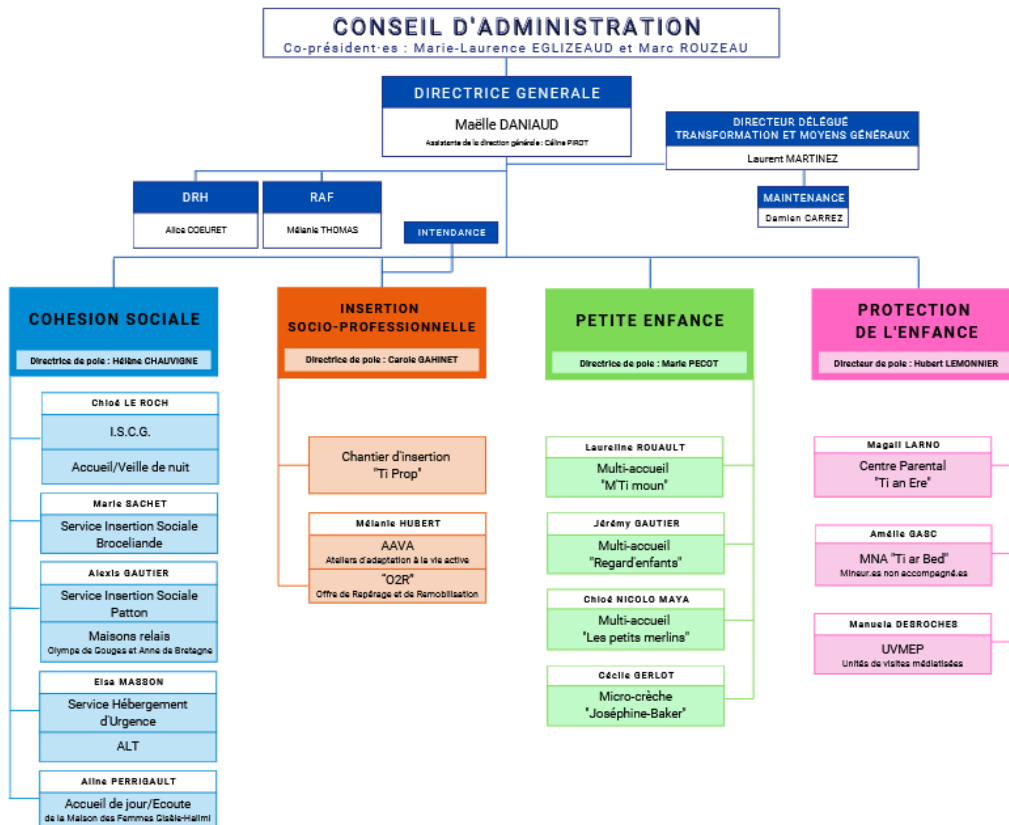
CONSEIL D'ADMINISTRATION
Co-président·es : Marie-Laurence EGLIZEAUD et Marc ROUZEAU

DIRECTRICE GENERALE
Maëlle DANIAUD
Assistante de la direction générale : Céline PIROT

DIRECTEUR DÉLÉGUÉ TRANSFORMATION ET MOYENS GÉNÉRAUX
Laurent MARTINEZ

MAINTENANCE
Damien CARREZ

DRH
Alice COEURET

RAF
Mélanie THOMAS

INTENDANCE

COHESION SOCIALE
Directrice de pole : Hélène CHAUVIGNE

Chloé LE ROCH
I.S.C.G.
Accueil/Veille de nuit

Marie SACHET
Service Insertion Sociale Broceliande

Alexis GAUTIER
Service Insertion Sociale Patton
Maisons relais
Olympe de Gouges et Anne de Bretagne

Elsa MASSON
Service Hébergement d'Urgence
ALT

Aline PERRIGAULT
Accueil de jour/Ecoute
de la Maison des Femmes Gisèle-Halimi

INSERTION SOCIO-PROFESSIONNELLE
Directrice de pole : Carole GAHINET

Chantier d'insertion "Ti Prop"

Mélanie HUBERT
AAVA
Ateliers d'adaptation à la vie active
"O2R"
Offre de Repérage et de Remobilisation

PETITE ENFANCE
Directrice de pole : Marie PECOT

Laureline ROUAULT
Multi-accueil "M'Ti moun"

Jérémy GAUTIER
Multi-accueil "Regard'enfants"

Chloé NICOLO MAYA
Multi-accueil "Les petits merlins"

Cécile GERLOT
Micro-crèche "Joséphine-Baker"

PROTECTION DE L'ENFANCE
Directeur de pole : Hubert LEMONNIER

Magali LARNO
Centre Parental "Ti an Ere"

Amélie GASC
MNA "Ti ar Bed"
Mineur.es non accompagné.es

Manuela DESROCHES
UVMEP
Unités de visites médiatisées